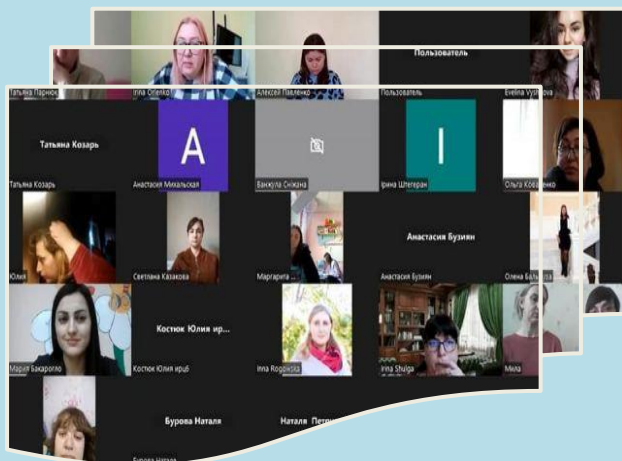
Татьяна Парнюк
Irina Onenko
Алексей Павленко
Пользователь
Пользователь
Evelina Vysh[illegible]
Татьяна Козарь
A
I
Татьяна Козарь
Анастасия Михальская
Ванжула Сніжана
Ірина Штегеран
Ольга Ков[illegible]
Анастасия Бузиян
Юлия
Светлана Казакова
Маргарита
Анастасия Бузиян
Олена Баль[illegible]
Костюк Юлия ир...
Марія Бакарогло
Костюк Юлия ирцб
Inna Rogozh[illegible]
Irina Shulga
Мила
Бурова Наталя
Наталя Петр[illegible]
Бурова Натал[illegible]